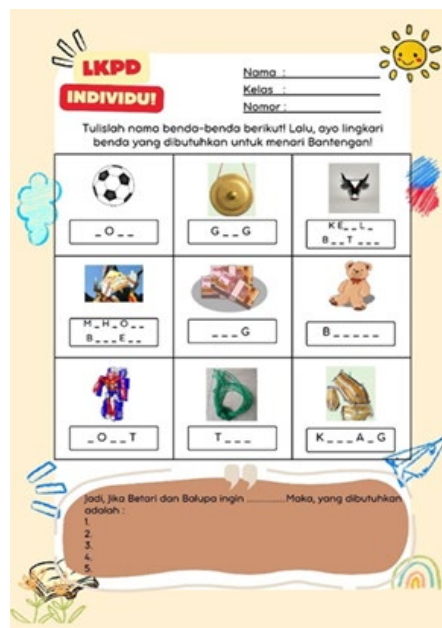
LKPD
INDIVIDU!

Nama :
Kelas :
Nomor :

Tulislah nama benda-benda berikut! Lalu, ayo lingkari benda yang dibutuhkan untuk menari Bantengan!

| _ O _ _ | G _ _ G | K E _ _ L _ B _ _ T _ _ _ |
|---|---|---|
| M _ H _ O _ _ B _ _ _ E _ _ | _ _ _ G | B _ _ _ _ _ |
| _ O _ _ T | T _ _ _ | K _ _ _ A _ G |

Jadi, Jika Betari dan Balupa ingin .............Maka, yang dibutuhkan adalah :
1.
2.
3.
4.
5.